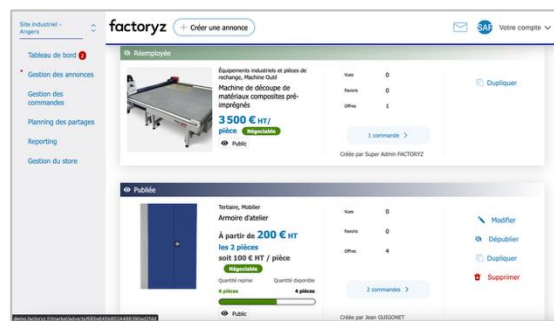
Site industriel - Angers

factoryz

+ Créer une annonce

SAP Votre compte

Tableau de bord 2

Gestion des annonces

Gestion des commandes

Planning des partages

Reporting

Gestion du store

Réemployée

Équipements industriels et pièces de rechange, Machine Outil

Machine de découpe de matériaux composites pré-imprégnés

3 500 € HT/ pièce Négociable

Public

Vues 0

Favoris 0

Offres 1

1 commande >

Créée par Super Admin FACTORYZ

Dupliquer

Publiée

Tertiaire, Mobilier

Armoire d'atelier

À partir de 200 € HT les 2 pièces soit 100 € HT / pièce

Négociable

Quantité reprise 6 pièces

Quantité disponible 4 pièces

Public

Vues 0

Favoris 0

Offres 4

2 commandes >

Créée par Jean GUIGONET

Modifier

Dépublier

Dupliquer

Supprimer

demo.factoryz.fr/market/adverts/665e6450d0244882803ad27dd